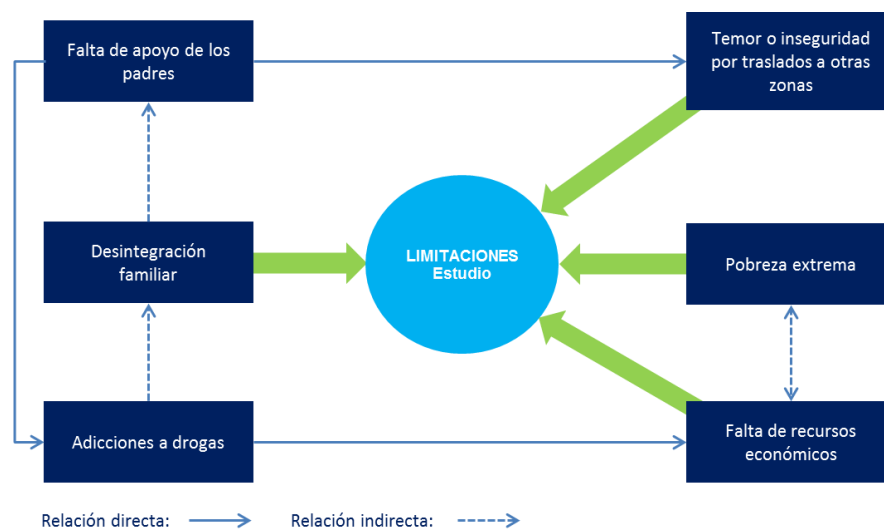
Falta de apoyo de los padres

Temor o inseguridad por traslados a otras zonas

Desintegración familiar

LIMITACIONES
Estudio

Pobreza extrema

Adicciones a drogas

Falta de recursos económicos

Relación directa:

Relación indirecta: